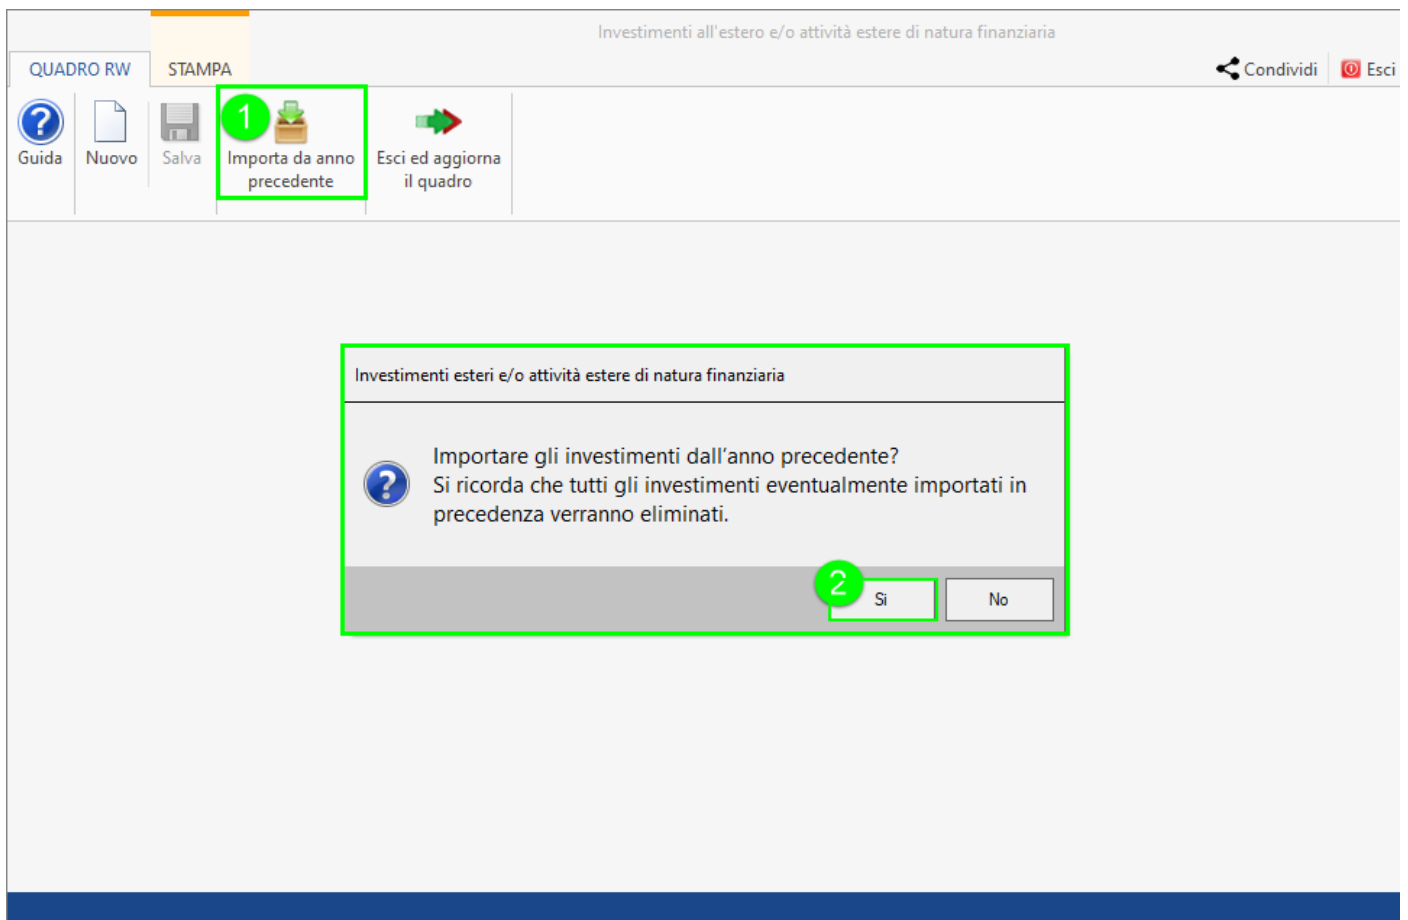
Investimenti all'estero e/o attività estere di natura finanziaria

QUADRO RW STAMPA

Condividi Esci

Guida Nuovo Salva 1 Importa da anno precedente Esci ed aggiorna il quadro

Investimenti esteri e/o attività estere di natura finanziaria

Importare gli investimenti dall'anno precedente?
Si ricorda che tutti gli investimenti eventualmente importati in precedenza verranno eliminati.

2 Si No